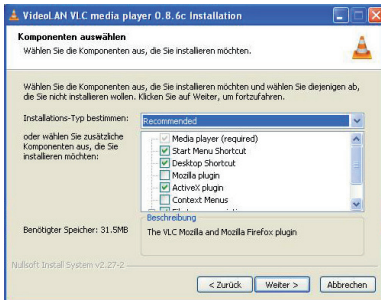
VideoLAN VLC media player 0.8.6c Installation

Komponenten auswählen
Wählen Sie die Komponenten aus, die Sie installieren möchten.

Wählen Sie die Komponenten aus, die Sie installieren möchten und wählen Sie diejenigen ab, die Sie nicht installieren wollen. Klicken Sie auf Weiter, um fortzufahren.

Installations-Typ bestimmen: Recommended

oder wählen Sie zusätzliche Komponenten aus, die Sie installieren möchten:

Media player (required)
Start Menu Shortcut
Desktop Shortcut
Mozilla plugin
ActiveX plugin
Context Menus
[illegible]

Beschreibung
The VLC Mozilla and Mozilla Firefox plugin

Benötigter Speicher: 31.5MB

Nullsoft Install System v2.27-2

< Zurück Weiter > Abbrechen